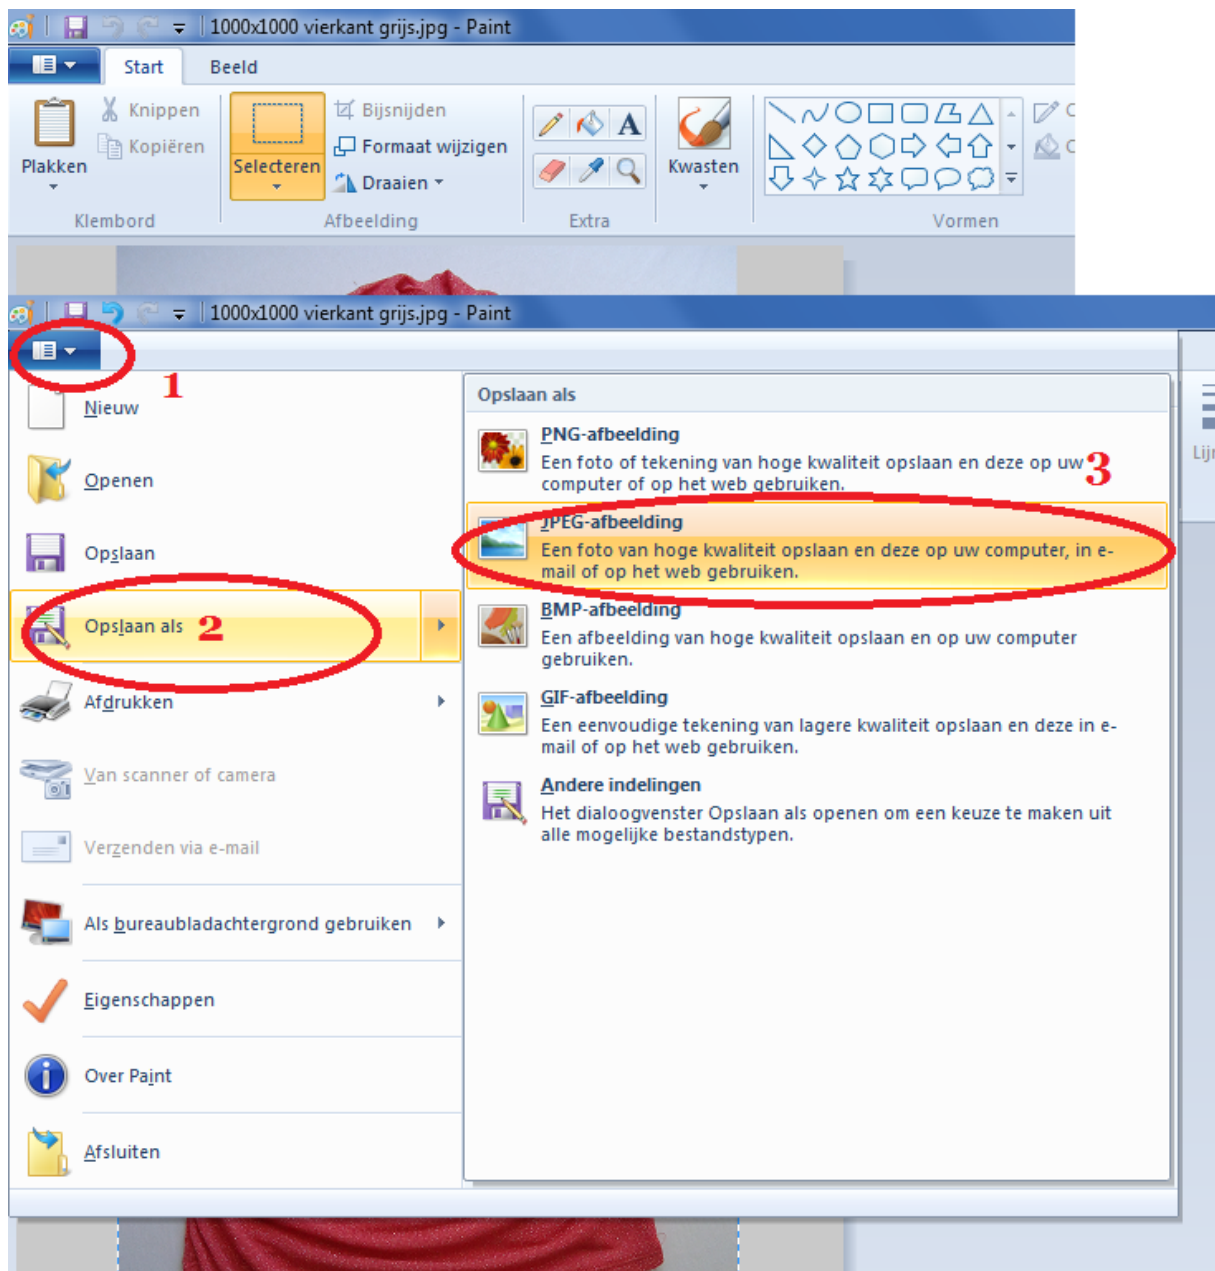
1000x1000 vierkant grijs.jpg - Paint

Start
Beeld

Plakken
Knippen
Kopiëren
Klembord

Selecteren
Bijsnijden
Formaat wijzigen
Draaien
Afbeelding

Extra

Kwasten

Vormen

1000x1000 vierkant grijs.jpg - Paint

1

Nieuw
Openen
Opslaan
Opslaan als 2
Afdrukken
Van scanner of camera
Verzenden via e-mail
Als bureaubladachtergrond gebruiken
Eigenschappen
Over Paint
Afsluiten

Opslaan als

PNG-afbeelding
Een foto of tekening van hoge kwaliteit opslaan en deze op uw computer of op het web gebruiken. 3

JPEG-afbeelding
Een foto van hoge kwaliteit opslaan en deze op uw computer, in e-mail of op het web gebruiken.

BMP-afbeelding
Een afbeelding van hoge kwaliteit opslaan en op uw computer gebruiken.

GIF-afbeelding
Een eenvoudige tekening van lagere kwaliteit opslaan en deze in e-mail of op het web gebruiken.

Andere indelingen
Het dialoogvenster Opslaan als openen om een keuze te maken uit alle mogelijke bestandstypen.

Lijn